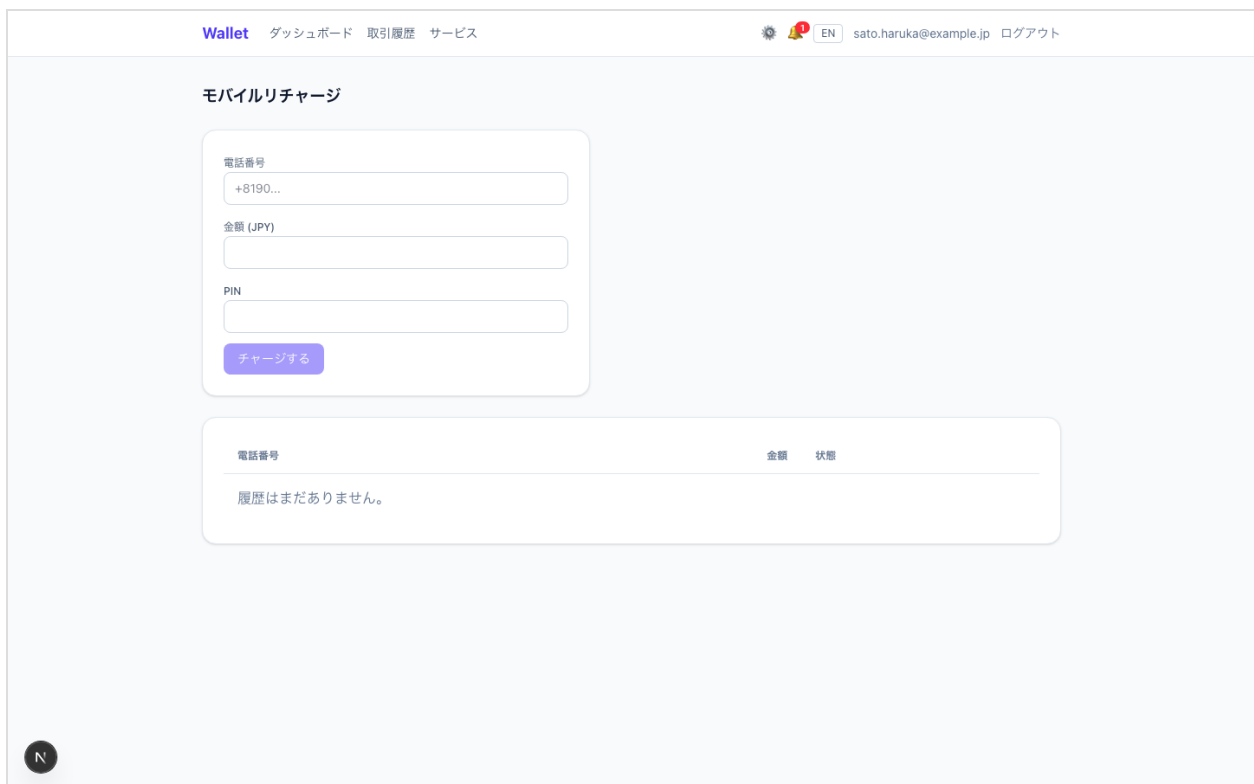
Wallet ダッシュボード 取引履歴 サービス

1 EN sato.haruka@example.jp ログアウト

モバイルリチャージ

電話番号
+8190...

金額 (JPY)

PIN

チャージする

| 電話番号 | 金額 | 状態 |
|---|---|---|
| 履歴はまだありません。 | | |

N